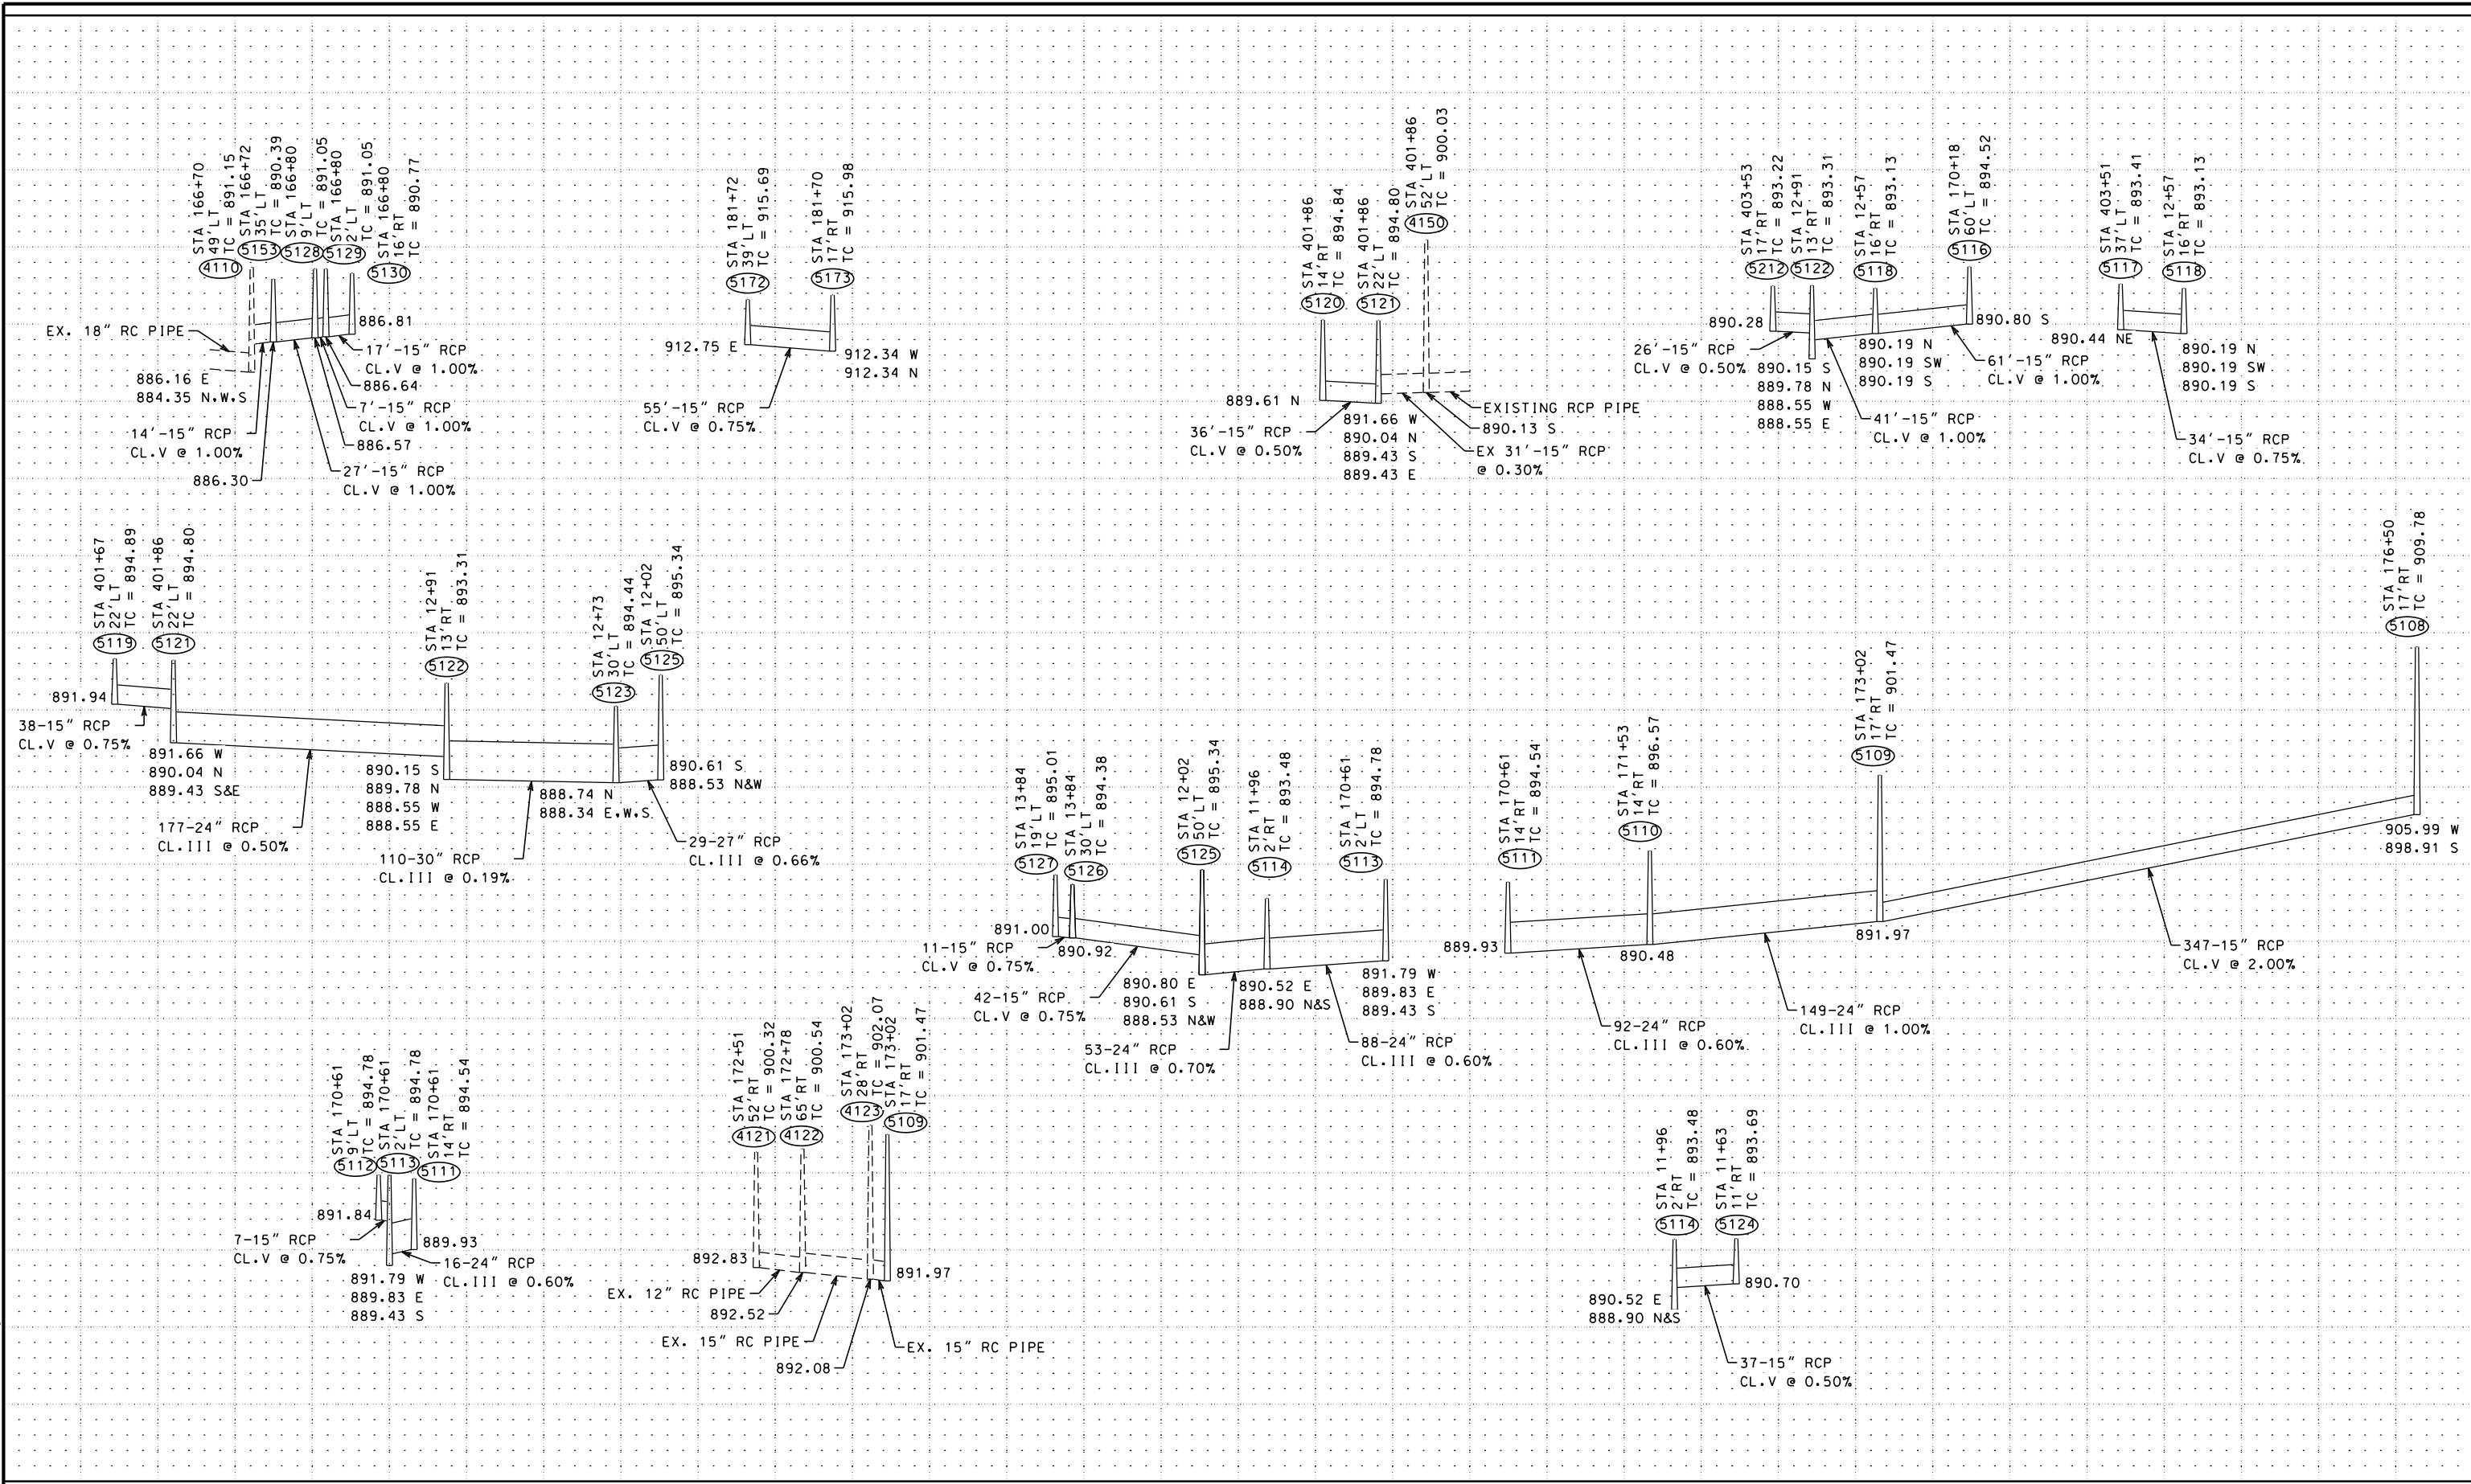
STA 166+70
49'LT
TC = 891.15
4110

STA 166+72
35'LT
TC = 890.39
5153

STA 166+80
9'LT
TC = 891.05
5128

STA 166+80
2'LT
TC = 891.05
5129

STA 166+80
16'RT
TC = 890.77
5130

EX. 18" RC PIPE
886.81
17'-15" RCP
CL.V @ 1.00%
886.64
886.16 E
884.35 N.W.S
7'-15" RCP
CL.V @ 1.00%
14'-15" RCP
CL.V @ 1.00%
886.57
27'-15" RCP
CL.V @ 1.00%
886.30

STA 181+72
39'LT
TC = 915.69
5172

STA 181+70
17'RT
TC = 915.98
5173

912.75 E
912.34 W
912.34 N
55'-15" RCP
CL.V @ 0.75%

STA 401+86
14'RT
TC = 894.84
5120

STA 401+86
22'LT
TC = 894.80
5121

STA 401+86
52'LT
TC = 900.03
4150

889.61 N
EXISTING RCP PIPE
891.66 W
890.13 S
36'-15" RCP
CL.V @ 0.50%
890.04 N
889.43 S
889.43 E
EX 31'-15" RCP
@ 0.30%

STA 403+53
17'RT
TC = 893.22
5212

STA 12+91
13'RT
TC = 893.31
5122

STA 12+57
16'RT
TC = 893.13
5118

STA 170+18
60'LT
TC = 894.52
5116

890.28
890.80 S
26'-15" RCP
CL.V @ 0.50%
890.15 S
889.78 N
888.55 W
888.55 E
890.19 N
890.19 SW
890.19 S
61'-15" RCP
CL.V @ 1.00%
41'-15" RCP
CL.V @ 1.00%

STA 403+51
37'LT
TC = 893.41
5117

STA 12+57
16'RT
TC = 893.13
5118

890.44 NE
890.19 N
890.19 SW
890.19 S
34'-15" RCP
CL.V @ 0.75%

STA 401+67
22'LT
TC = 894.89
5119

STA 401+86
22'LT
TC = 894.80
5121

STA 12+91
13'RT
TC = 893.31
5122

STA 12+73
30'LT
TC = 894.44
5123

STA 12+02
50'LT
TC = 895.34
5125

891.94
38-15" RCP
CL.V @ 0.75%
891.66 W
890.04 N
889.43 S&E
177-24" RCP
CL.III @ 0.50%
890.15 S
889.78 N
888.55 W
888.55 E
890.61 S
888.53 N&W
888.74 N
888.34 E.W.S.
110-30" RCP
CL.III @ 0.19%
29-27" RCP
CL.III @ 0.66%

STA 176+50
17'RT
TC = 909.78
5108

STA 173+02
17'RT
TC = 901.47
5109

STA 13+84
19'LT
TC = 895.01
5127

STA 13+84
30'LT
TC = 894.38
5126

STA 12+02
50'LT
TC = 895.34
5125

STA 11+96
2'RT
TC = 893.48
5114

STA 170+61
2'LT
TC = 894.78
5113

STA 170+61
14'RT
TC = 894.54
5111

STA 171+53
14'RT
TC = 896.57
5110

891.00
11-15" RCP
CL.V @ 0.75%
890.92
890.80 E
890.61 S
888.53 N&W
42-15" RCP
CL.V @ 0.75%
890.52 E
888.90 N&S
891.79 W
889.83 E
889.43 S
53-24" RCP
CL.III @ 0.70%
88-24" RCP
CL.III @ 0.60%
889.93
890.48
891.97
905.99 W
898.91 S
347-15" RCP
CL.V @ 2.00%
92-24" RCP
CL.III @ 0.60%
149-24" RCP
CL.III @ 1.00%

STA 170+61
9'LT
TC = 894.78
5112

STA 170+61
2'LT
TC = 894.78
5113

STA 170+61
14'RT
TC = 894.54
5111

891.84
889.93
7-15" RCP
CL.V @ 0.75%
16-24" RCP
CL.III @ 0.60%
891.79 W
889.83 E
889.43 S

STA 172+51
52'RT
TC = 900.32
4121

STA 172+78
65'RT
TC = 900.54
4122

STA 173+02
28'RT
TC = 902.07
4123

STA 173+02
17'RT
TC = 901.47
5109

892.83
891.97
EX. 12" RC PIPE
892.52
EX. 15" RC PIPE
EX. 15" RC PIPE
892.08

STA 11+96
2'RT
TC = 893.48
5114

STA 11+63
11'RT
TC = 893.69
5124

890.70
890.52 E
888.90 N&S
37-15" RCP
CL.V @ 0.50%